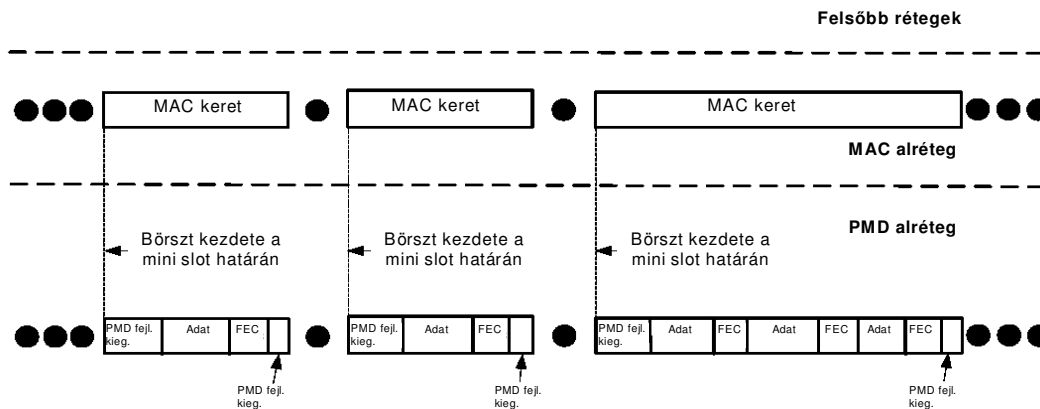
Felsőbb rétegek

MAC keret

MAC keret

MAC keret

MAC alréteg

Börszt kezdete a mini slot határán

Börszt kezdete a mini slot határán

Börszt kezdete a mini slot határán

PMD alréteg

PMD fejl. kieg.

Adat

FEC

PMD fejl. kieg.

Adat

FEC

PMD fejl. kieg.

Adat

FEC

Adat

FEC

Adat

FEC

PMD fejl. kieg.

PMD fejl. kieg.

PMD fejl. kieg.